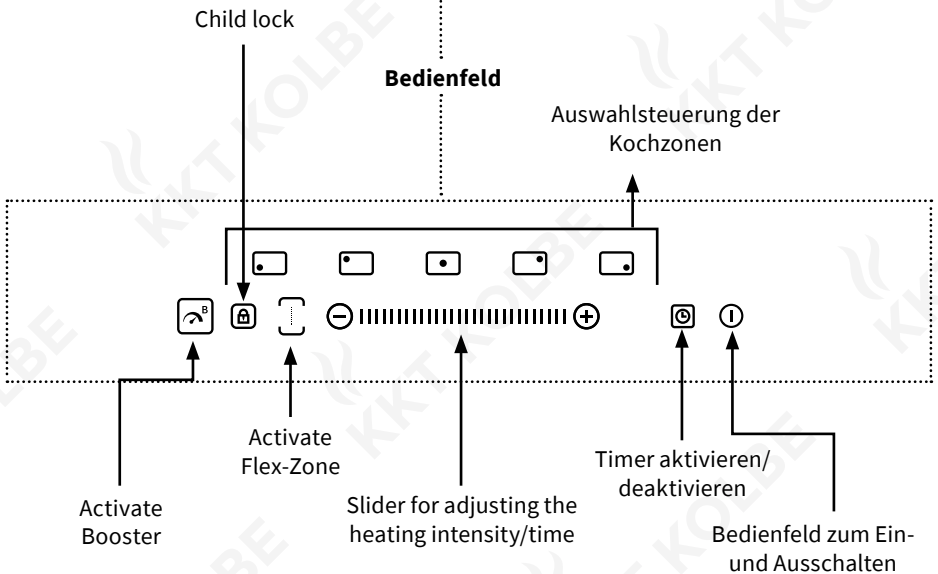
Child lock

**Bedienfeld**

Auswahlsteuerung der Kochzonen

B

Activate Flex-Zone

Activate Booster

Slider for adjusting the heating intensity/time

Timer aktivieren/ deaktivieren

Bedienfeld zum Ein- und Ausschalten

KKT KOLBE